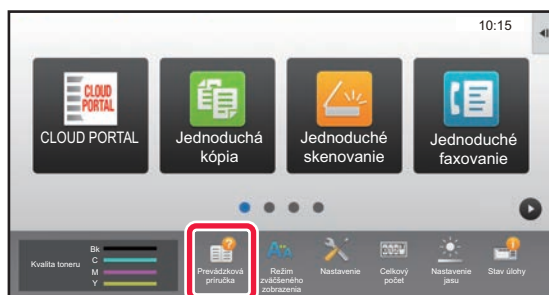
10:15

CLOUD PORTAL

CLOUD PORTAL

Jednoduchá kópia

Jednoduché skenovanie

Jednoduché faxovanie

Kvalita toneru

Bk
C
M
Y

Prevádzková príručka

Režim zväčšeného zobrazenia

Nastavenie

Celkový počet

Nastavenie jasu

Stav úlohy